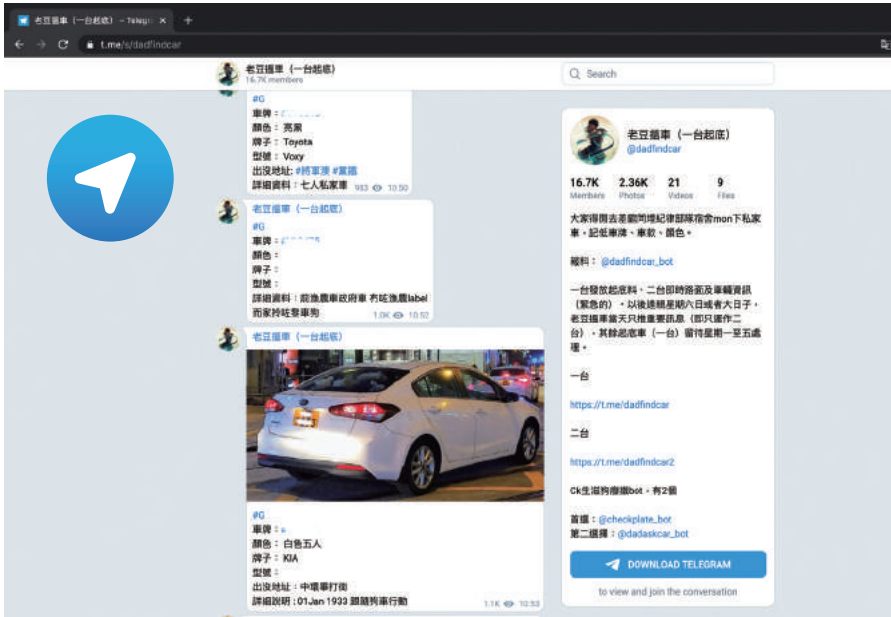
老豆搵車（一台起底） - Telegr

t.me/s/dadfindcar

老豆搵車（一台起底）
16.7K members

Search

#G
車牌：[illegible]
顏色：亮黑
牌子：Toyota
型號：Voxy
出沒地址：#將軍澳 #葵涌
詳細資料：七人私家車
983 10:50

老豆搵車（一台起底）
#G
車牌：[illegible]
顏色：
牌子：
型號：
詳細資料：殺漁農車政府車 冇咗漁農label 而家拎咗黎車狗
1.0K 10:52

老豆搵車（一台起底）
#G
車牌：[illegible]
顏色：白色五人
牌子：KIA
型號：
出沒地址：中環畢打街
詳細說明：01Jan 1933 跟隨狗車行動
1.1K 10:53

老豆搵車（一台起底）
@dadfindcar

16.7K Members
2.36K Photos
21 Videos
9 Files

大家得閒去差館同埋紀律部隊宿舍mon下私家車，記低車牌、車款、顏色。

報料：@dadfindcar_bot

一台發放起底料、二台即時路面及車輛資訊（緊急的），以後逢親星期六日或者大日子，老豆搵車黨天只推重要訊息（即只運作二台），其餘起底車（一台）留待星期一至五處理。

一台

https://t.me/dadfindcar

二台

https://t.me/dadfindcar2

Ck生滋狗瘟bot，有2個

首選：@checkplate_bot
第二選擇：@dadaskcar_bot

DOWNLOAD TELEGRAM

to view and join the conversation